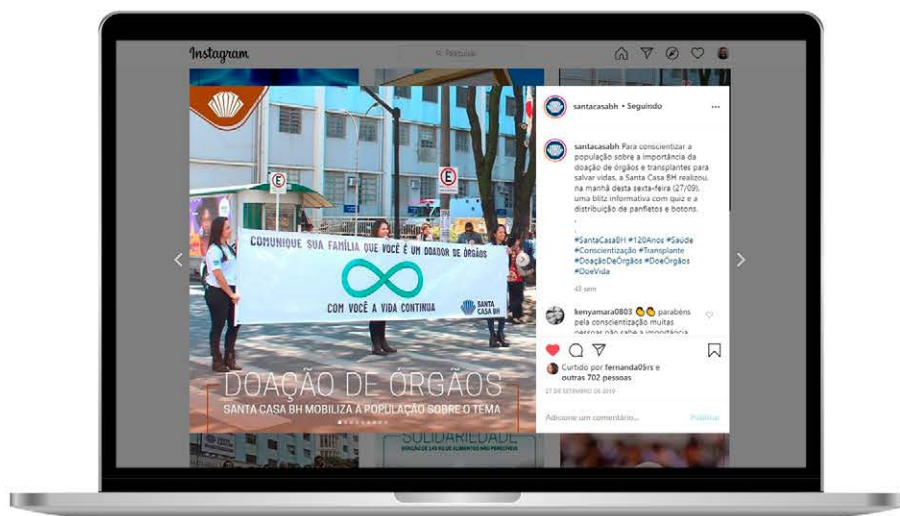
Instagram

Pesquisar

COMUNIQUE SUA FAMÍLIA QUE VOCÊ É UM DOADOR DE ÓRGÃOS

COM VOCÊ A VIDA CONTINUA

SANTA CASA BH

DOAÇÃO DE ÓRGÃOS

SANTA CASA BH MOBILIZA A POPULAÇÃO SOBRE O TEMA

SOLIDARIEDADE

santacasabh • Seguindo

santacasabh Para conscientizar a população sobre a importância da doação de órgãos e transplantes para salvar vidas, a Santa Casa BH realizou, na manhã desta sexta-feira (27/09), uma blitz informativa com quiz e a distribuição de panfletos e botons.
.
.
#SantaCasaBH #120Anos #Saúde #Conscientização #Transplante #DoaçãoDeÓrgãos #DoeÓrgãos #DoeVida

43 sem

kenyamara0803 👏👏 parabéns pela conscientização muitas pessoas não sabe a importância

Curtido por fernanda05rs e outras 702 pessoas

27 DE SETEMBRO DE 2019

Adicione um comentário...

Publicar